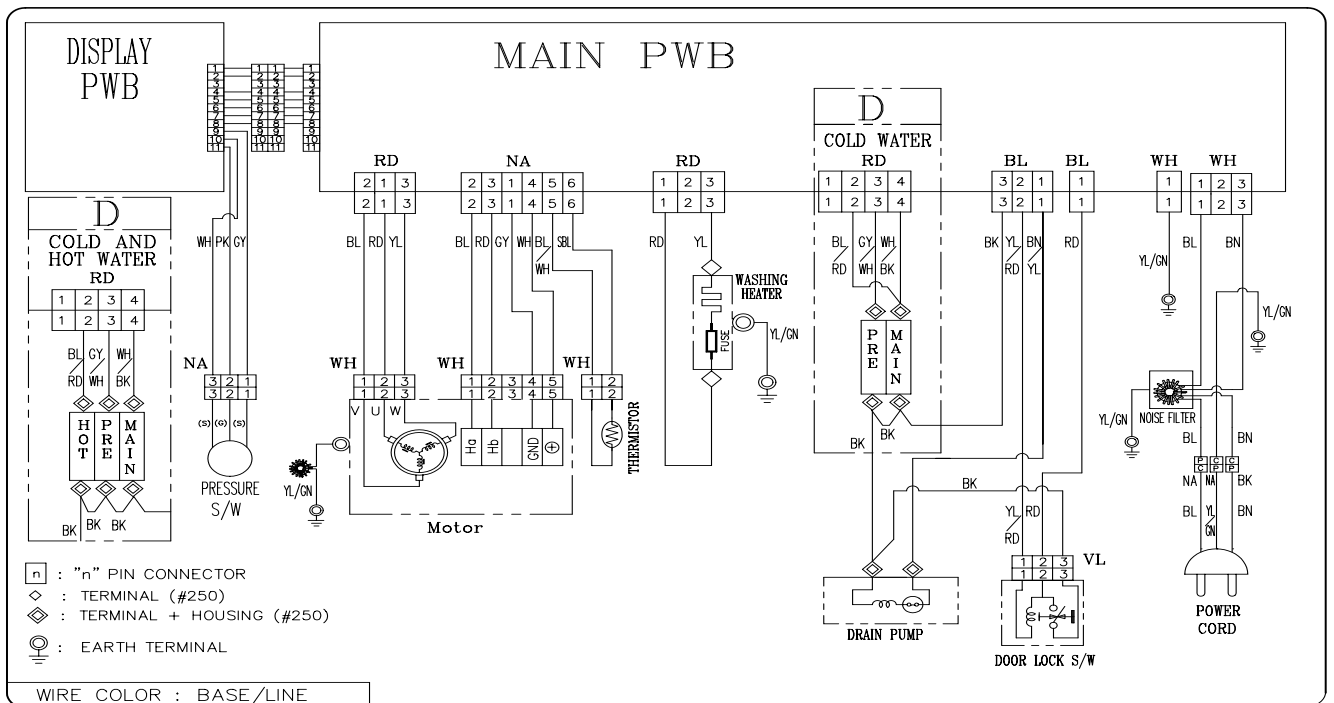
DISPLAY PWB

MAIN PWB

1 2 3 4 5 6 7 8 9 10 11
1 2 3 4 5 6 7 8 9 10 11
1 2 3 4 5 6 7 8 9 10 11
1 2 3 4 5 6 7 8 9 10 11

D
COLD AND HOT WATER
RD

| 1 | 2 | 3 | 4 |
|---|---|---|---|
| 1 | 2 | 3 | 4 |

BL/RD GY/WH WH/BK

HOT PRE MAIN

BK BK BK

WH PK GY

NA
3 2 1
3 2 1
(S) (G) (S)

PRESSURE S/W

RD
2 1 3
2 1 3
BL RD YL

WH
1 2 3
1 2 3
V U W

YL/GN

NA
2 3 1 4 5 6
2 3 1 4 5 6
BL RD GY WH BL SBL
WH

WH
1 2 3 4 5
1 2 3 4 5
Ha Hb GND ⊕

Motor

WH
1 2
1 2
THERMISTOR

RD
1 2 3
1 2 3
RD YL
WASHING HEATER
FUSE
YL/GN

D
COLD WATER
RD
1 2 3 4
1 2 3 4
BL/RD GY/WH WH/BK
PRE MAIN
BK BK

BL
3 2 1
3 2 1
BK YL/RD BN/YL

BL
1
1
RD

BK
YL/RD

VL
1 2 3
1 2 3

DRAIN PUMP

DOOR LOCK S/W

WH
1
1
YL/GN

WH
1 2 3
1 2 3
BL BN
YL/GN

YL/GN
NOISE FILTER
BL BN
PC NA CP BK
NA
BL YL/GN BN

POWER CORD

n : "n" PIN CONNECTOR
◇ : TERMINAL (#250)
◈ : TERMINAL + HOUSING (#250)
: EARTH TERMINAL

WIRE COLOR : BASE/LINE